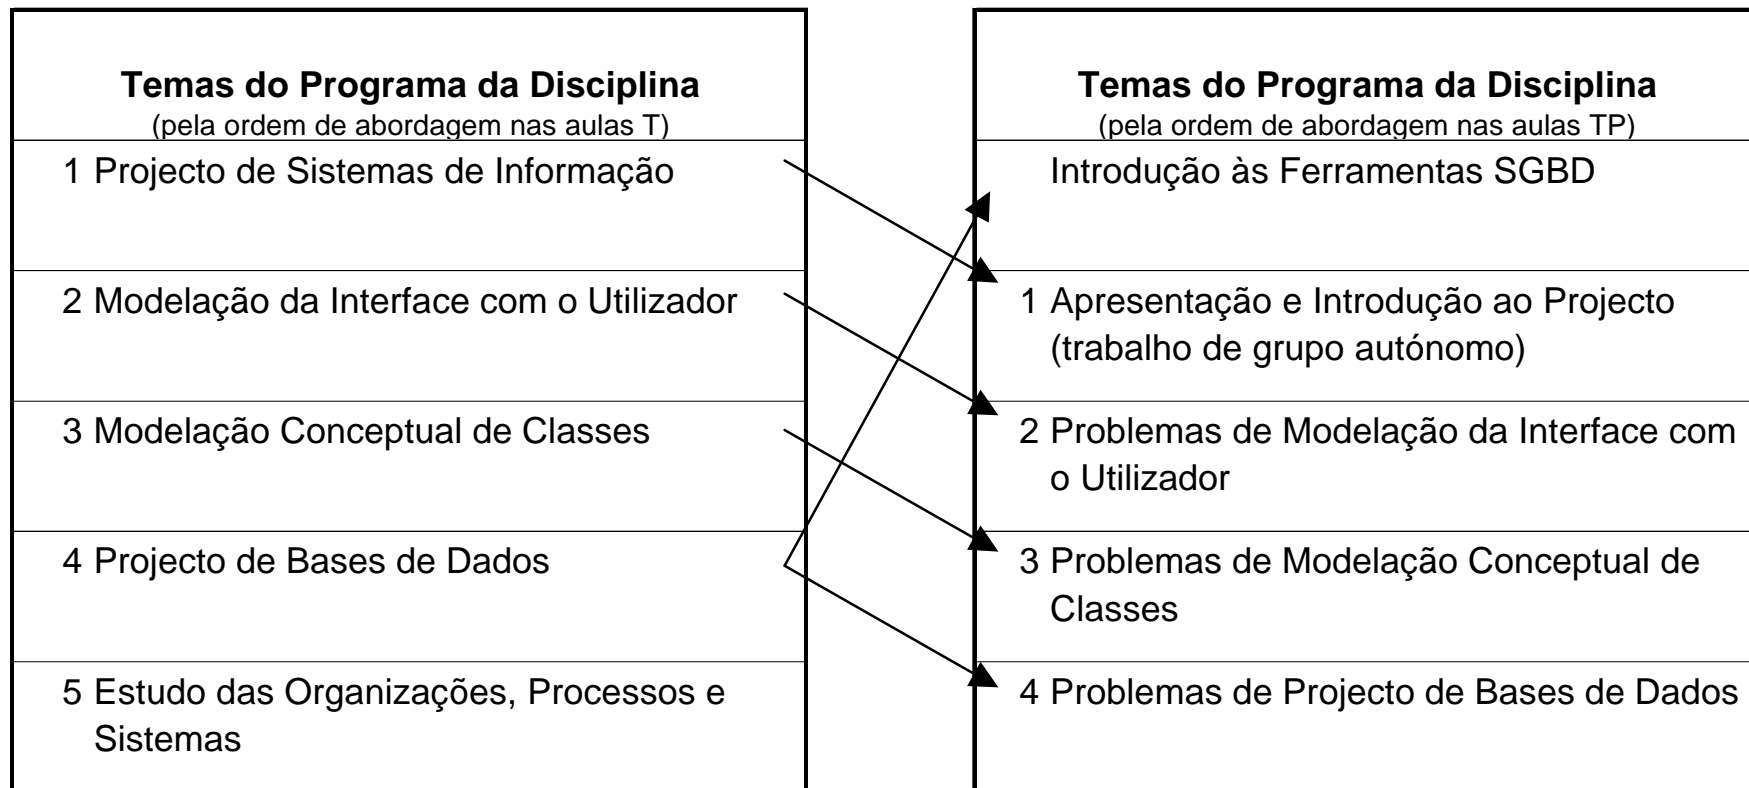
**Temas do Programa da Disciplina**
(pela ordem de abordagem nas aulas T)

1 Projecto de Sistemas de Informação

2 Modelação da Interface com o Utilizador

3 Modelação Conceptual de Classes

4 Projecto de Bases de Dados

5 Estudo das Organizações, Processos e Sistemas

**Temas do Programa da Disciplina**
(pela ordem de abordagem nas aulas TP)

Introdução às Ferramentas SGBD

1 Apresentação e Introdução ao Projecto (trabalho de grupo autónomo)

2 Problemas de Modelação da Interface com o Utilizador

3 Problemas de Modelação Conceptual de Classes

4 Problemas de Projecto de Bases de Dados